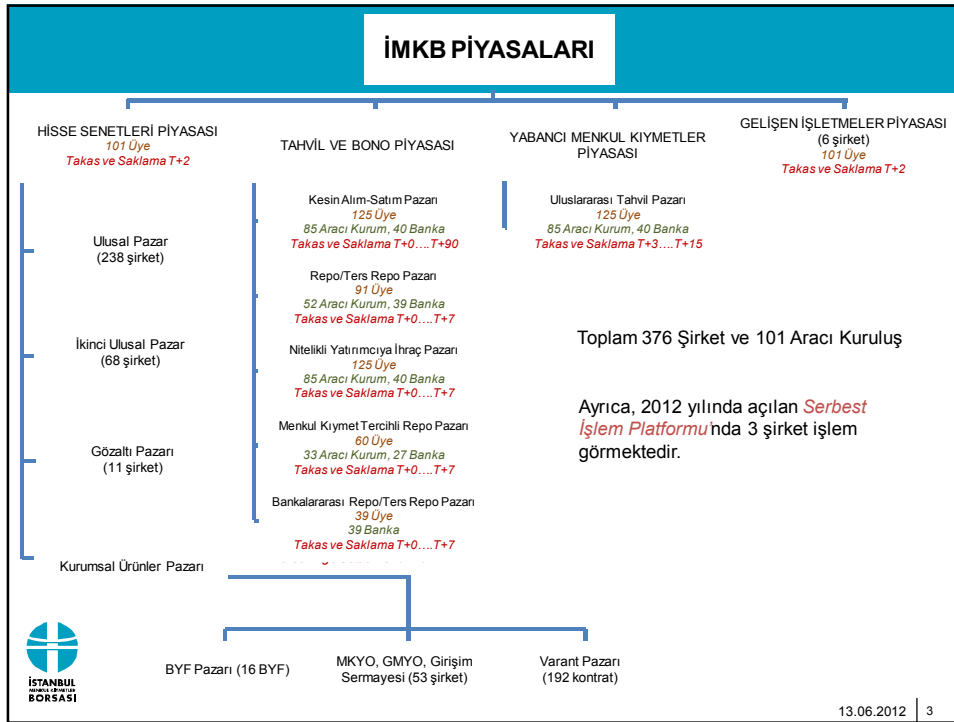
İMKB PİYASALARI

HİSSE SENETLERİ PİYASASI
101 Üye
Takas ve Saklama T+2

TAHVİL VE BONO PİYASASI

YABANCI MENKUL KIYMETLER PİYASASI

GELİŞEN İŞLETMELER PİYASASI
(6 şirket)
101 Üye
Takas ve Saklama T+2

Ulusal Pazar
(238 şirket)

İkinci Ulusal Pazar
(68 şirket)

Gözaltı Pazarı
(11 şirket)

Kurumsal Ürünler Pazarı

Kesin Alım-Satım Pazarı
125 Üye
85 Aracı Kurum, 40 Banka
Takas ve Saklama T+0….T+90

Repo/Ters Repo Pazarı
91 Üye
52 Aracı Kurum, 39 Banka
Takas ve Saklama T+0….T+7

Nitelikli Yatırımcıya İhraç Pazarı
125 Üye
85 Aracı Kurum, 40 Banka
Takas ve Saklama T+0….T+7

Menkul Kıymet Tercihli Repo Pazarı
60 Üye
33 Aracı Kurum, 27 Banka
Takas ve Saklama T+0….T+7

Bankalararası Repo/Ters Repo Pazarı
39 Üye
39 Banka
Takas ve Saklama T+0….T+7

Uluslararası Tahvil Pazarı
125 Üye
85 Aracı Kurum, 40 Banka
Takas ve Saklama T+3….T+15

Toplam 376 Şirket ve 101 Aracı Kuruluş

Ayrıca, 2012 yılında açılan Serbest İşlem Platformu'nda 3 şirket işlem görmektedir.

BYF Pazarı (16 BYF)

MKYO, GMYO, Girişim Sermayesi (53 şirket)

Varant Pazarı
(192 kontrat)

İSTANBUL MENKUL KIYMETLER BORSASI

13.06.2012 3